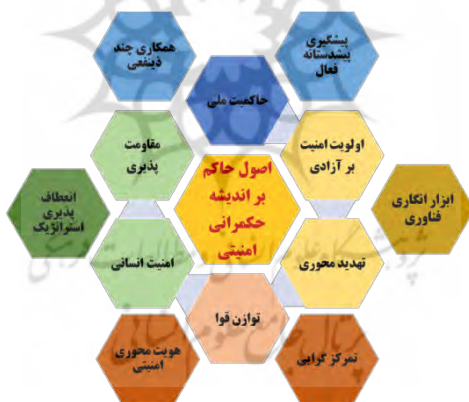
همکاری چند ذینفعی

پیشگوی پیشدستانه فعال

حاکمیت ملی

مقاومت پذیری

اولویت امنیت بر آزادی

انعطاف پذیری استراتژیک

اصول حاکم بر اندیشه حکمرانی امنیتی

ابزار انگاری فناوری

امنیت انسانی

تهدید محوری

توازن قوا

هویت محوری امنیتی

تمرکز گرایی